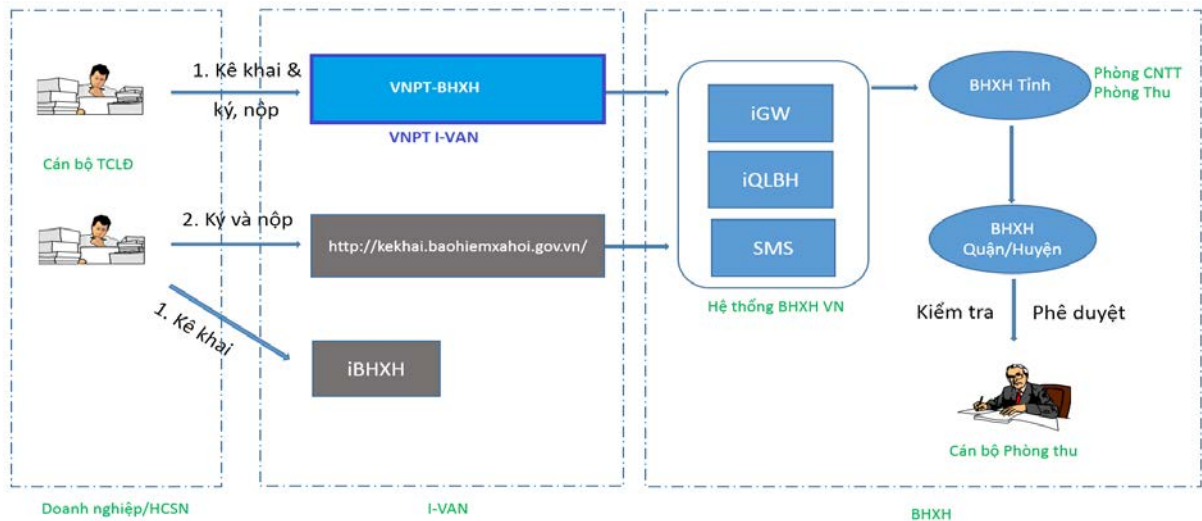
1. Kê khai & ký, nộp

VNPT-BHXH

VNPT I-VAN

Cán bộ TCLĐ

2. Ký và nộp

http://kekhai.baohiemxahoi.gov.vn/

1. Kê khai

iBHXH

iGW

iQLBH

SMS

Hệ thống BHXH VN

BHXH Tỉnh

Phòng CNTT
Phòng Thu

BHXH
Quận/Huyện

Kiểm tra

Phê duyệt

Cán bộ Phòng thu

Doanh nghiệp/HCSN

I-VAN

BHXH